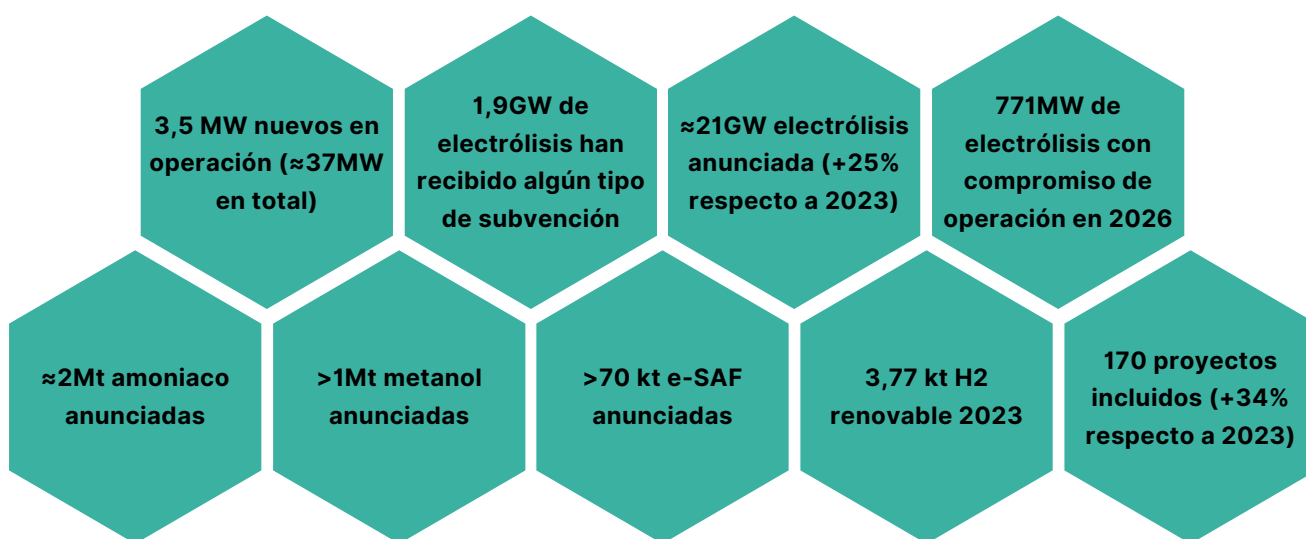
3,5 MW nuevos en operación (≈37MW en total)

1,9GW de electrólisis han recibido algún tipo de subvención

≈21GW electrólisis anunciada (+25% respecto a 2023)

771MW de electrólisis con compromiso de operación en 2026

≈2Mt amoniaco anunciadas

>1Mt metanol anunciadas

>70 kt e-SAF anunciadas

3,77 kt H2 renovable 2023

170 proyectos incluidos (+34% respecto a 2023)